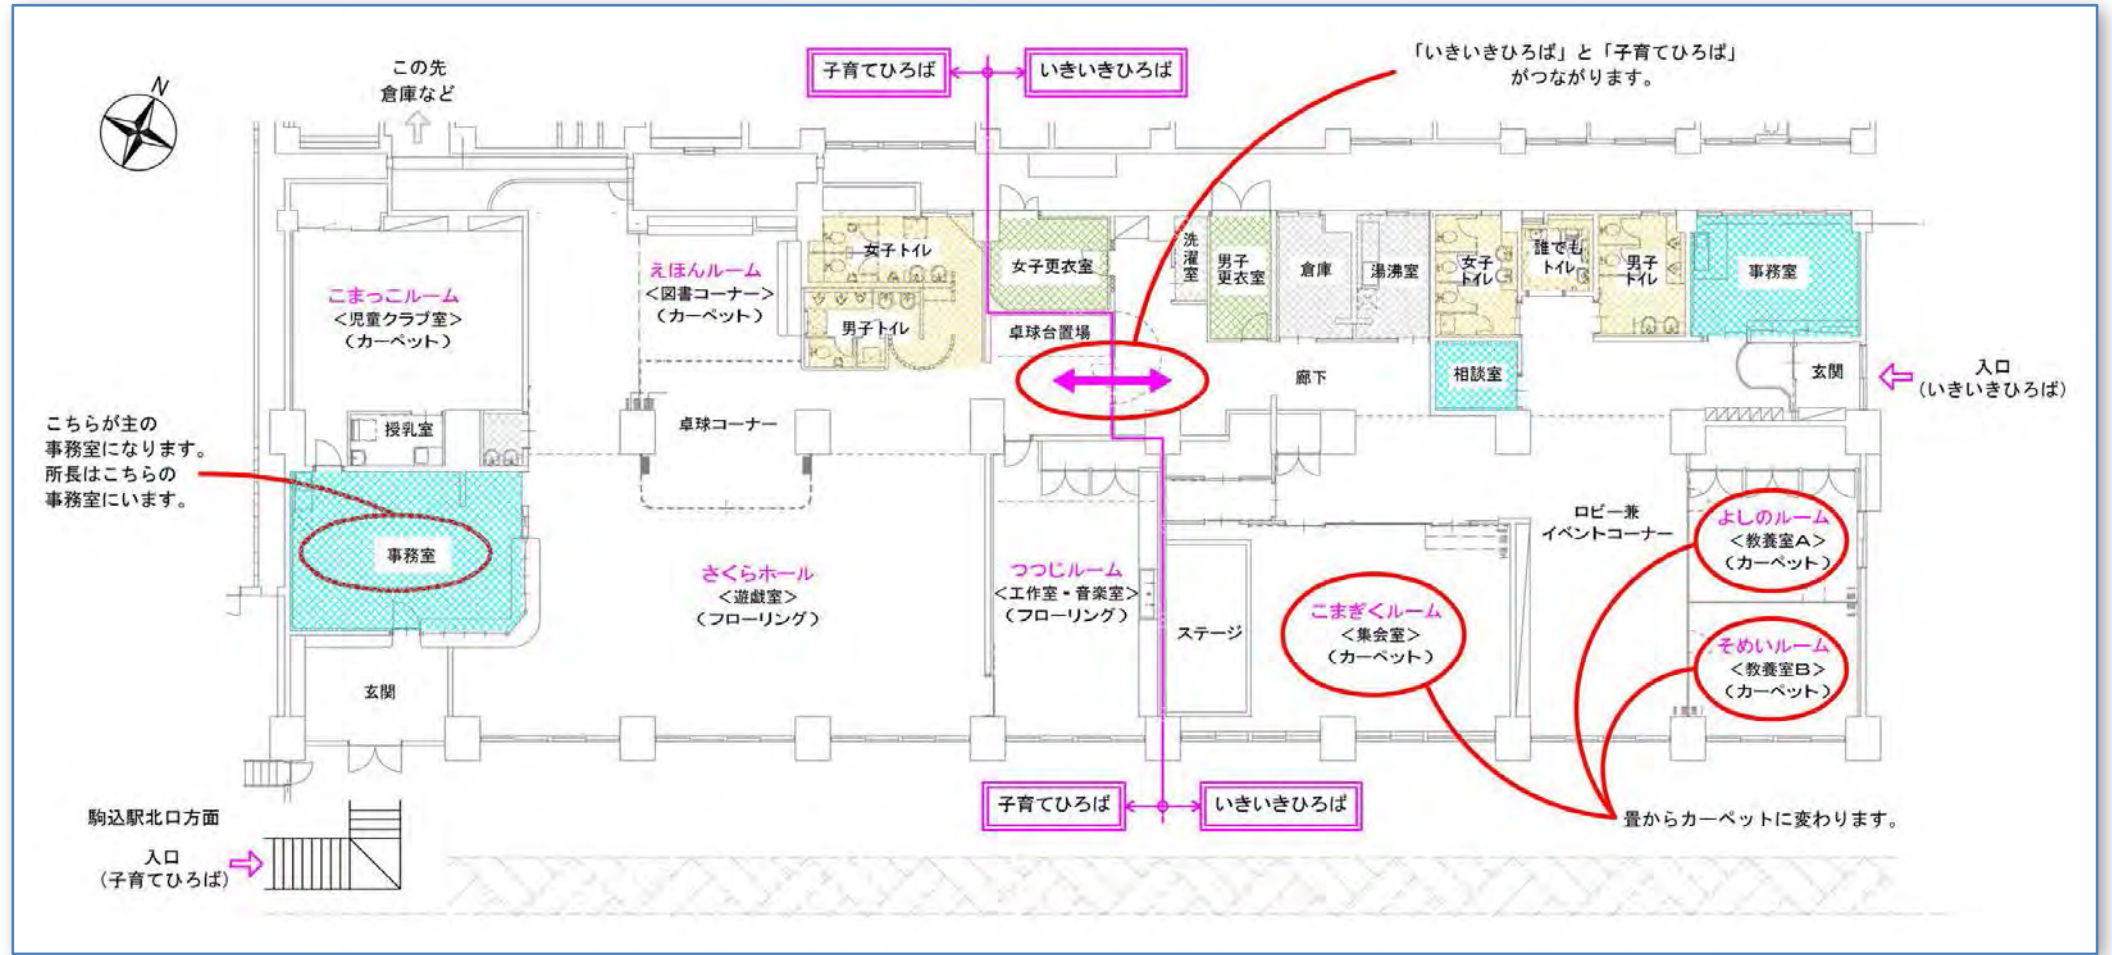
N

この先
倉庫など

子育てひろば
いきいきひろば

「いきいきひろば」と「子育てひろば」がつながります。

えほんルーム
<図書コーナー>
(カーペット)

女子トイレ
男子トイレ
女子更衣室
卓球台置場
洗濯室
男子更衣室
倉庫
湯沸室
女子トイレ
誰でもトイレ
男子トイレ
事務室
相談室
玄関
廊下

入口
(いきいきひろば)

こまっこルーム
<児童クラブ室>
(カーペット)

授乳室

こちらが主の事務室になります。所長はこちらの事務室にいます。

事務室

卓球コーナー

さくらホール
<遊戯室>
(フローリング)

つつじルーム
<工作室・音楽室>
(フローリング)

ステージ

ロビー兼
イベントコーナー

よしのルーム
<教養室A>
(カーペット)

こまぎくルーム
<集会室>
(カーペット)

そめいルーム
<教養室B>
(カーペット)

玄関

子育てひろば
いきいきひろば

畳からカーペットに変わります。

駒込駅北口方面

入口
(子育てひろば)